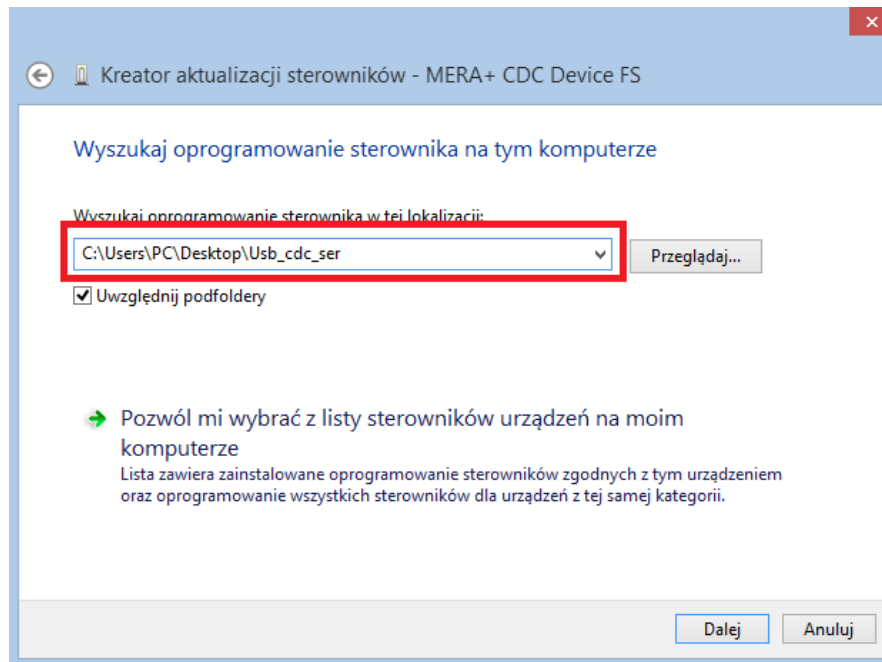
Kreator aktualizacji sterowników - MERA+ CDC Device FS

Wyszukaj oprogramowanie sterownika na tym komputerze

Wyszukaj oprogramowanie sterownika w tej lokalizacji:

C:\Users\PC\Desktop\Usb_cdc_ser

Przeglądaj...

Uwzględnij podfoldery

Pozwól mi wybrać z listy sterowników urządzeń na moim komputerze

Lista zawiera zainstalowane oprogramowanie sterowników zgodnych z tym urządzeniem oraz oprogramowanie wszystkich sterowników dla urządzeń z tej samej kategorii.

Dalej

Anuluj